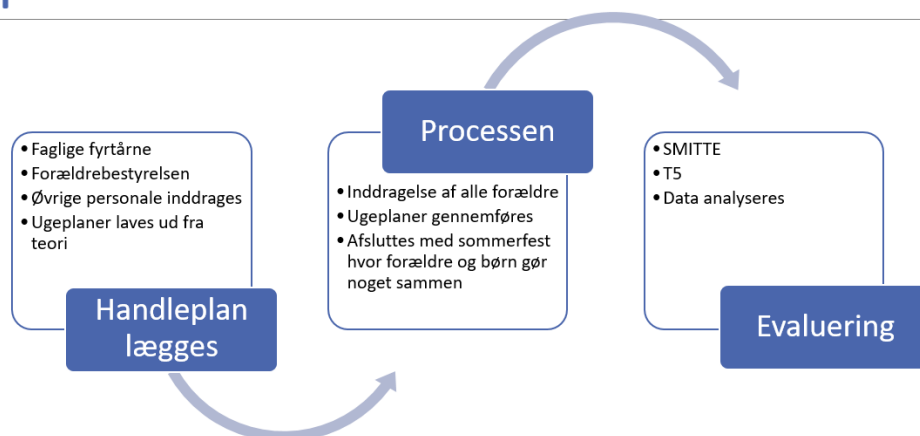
- Faglige fyrtårne
- Forældrebestyrelsen
- Øvrige personale inddrages
- Ugeplaner laves ud fra teori

Handleplan lægges

Processen

- Inddragelse af alle forældre
- Ugeplaner gennemføres
- Afsluttes med sommerfest hvor forældre og børn gør noget sammen

- SMITTE
- T5
- Data analyseres

Evaluering